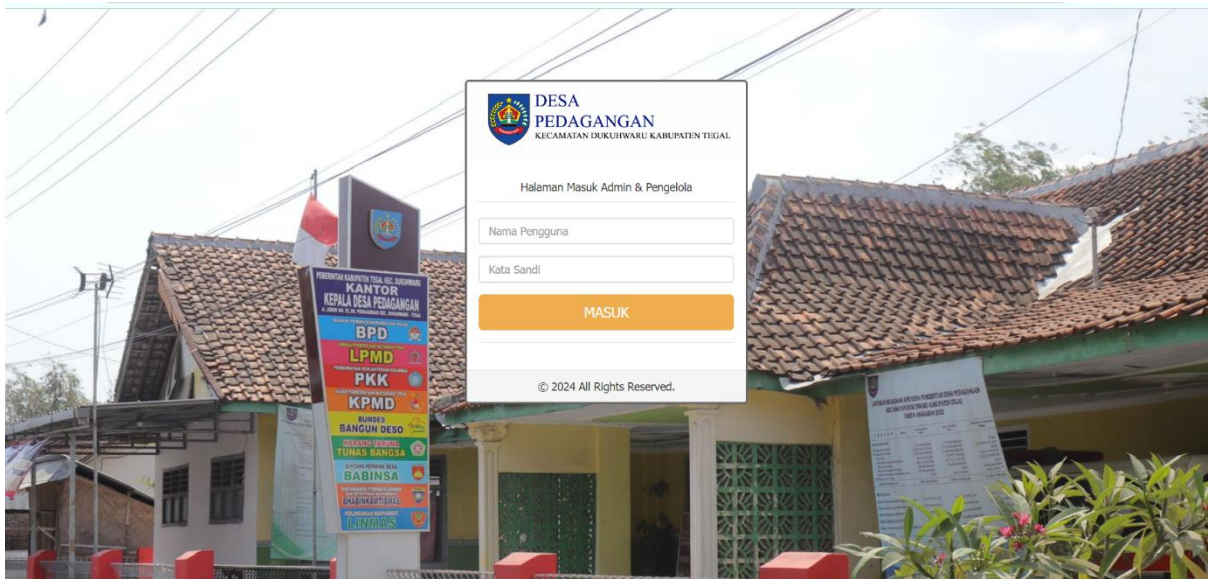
DESA
PEDAGANGAN
KECAMATAN DUKUHWARU KABUPATEN TEGAL

Halaman Masuk Admin & Pengelola

Nama Pengguna

Kata Sandi

MASUK

© 2024 All Rights Reserved.

PEMERINTAH KABUPATEN TEGAL KEC. DUKUHWARU
KANTOR
KEPALA DESA PEDAGANGAN
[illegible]

BPD
LPMD
PKK
KPMD
BUMDES
BANGUN DESO
KARANG TARUNA
TUNAS BANGSA
BABINSA
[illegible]
LINMAS